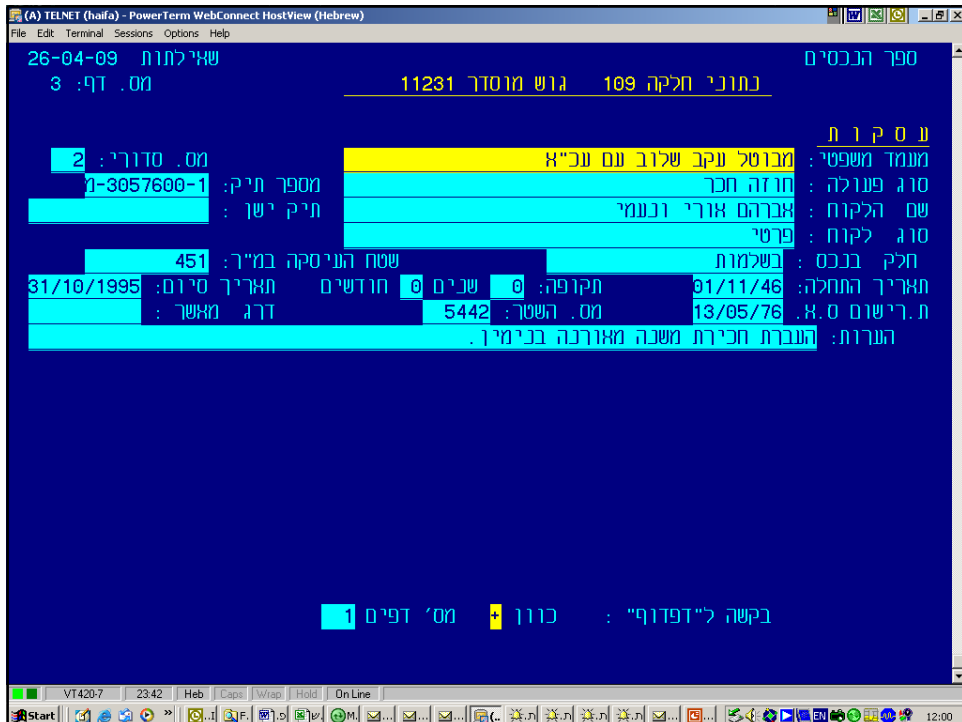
(A) TELNET (haifa) - PowerTerm WebConnect HostView (Hebrew)
File Edit Terminal Sessions Options Help

ספר הנכסים שאילתות 26-04-09
נתוני חלקה 109 גוש מוסדר 11231 מס. דף: 3

עסקות
מעמד משפטי: מבוטל עקב שלוב עם עכ"א מס. סדורי: 2
סוג פעולה: חוזה חכר מספר תיק: 1-3057600-ת
שם הלקוח: אברהם אורי ונעמי תיק ישן:
סוג לקוח: פרטי
חלק בנכס: בשלמות שטח העיסקה במ"ר: 451
תאריך התחלה: 01/11/46 תקופה: 0 שנים 0 חודשים תאריך סיום: 31/10/1995
ת.רישום ס.א. 13/05/76 מס. השטר: 5442 דרג מאשר:
הערות: העברת חכירת משכה מאורכה בנימין.

בקשה ל"דפדוף": כוון + מס' דפים 1

VT420-7 23:42 Heb Caps Wrap Hold On Line
Start 12:00